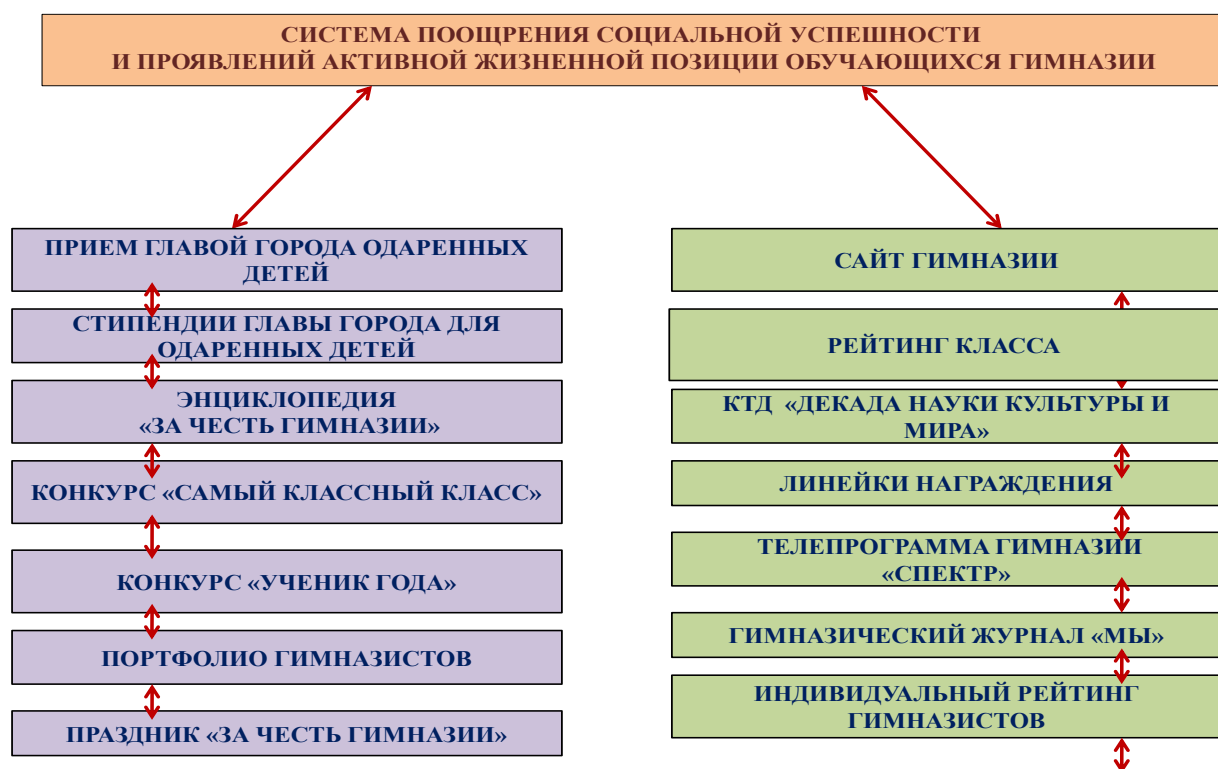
СИСТЕМА ПООЩРЕНИЯ СОЦИАЛЬНОЙ УСПЕШНОСТИ И ПРОЯВЛЕНИЙ АКТИВНОЙ ЖИЗНЕННОЙ ПОЗИЦИИ ОБУЧАЮЩИХСЯ ГИМНАЗИИ

ПРИЕМ ГЛАВОЙ ГОРОДА ОДАРЕННЫХ ДЕТЕЙ

СТИПЕНДИИ ГЛАВЫ ГОРОДА ДЛЯ ОДАРЕННЫХ ДЕТЕЙ

ЭНЦИКЛОПЕДИЯ «ЗА ЧЕСТЬ ГИМНАЗИИ»

КОНКУРС «САМЫЙ КЛАССНЫЙ КЛАСС»

КОНКУРС «УЧЕНИК ГОДА»

ПОРТФОЛИО ГИМНАЗИСТОВ

ПРАЗДНИК «ЗА ЧЕСТЬ ГИМНАЗИИ»

САЙТ ГИМНАЗИИ

РЕЙТИНГ КЛАССА

КТД «ДЕКАДА НАУКИ КУЛЬТУРЫ И МИРА»

ЛИНЕЙКИ НАГРАЖДЕНИЯ

ТЕЛЕПРОГРАММА ГИМНАЗИИ «СПЕКТР»

ГИМНАЗИЧЕСКИЙ ЖУРНАЛ «МЫ»

ИНДИВИДУАЛЬНЫЙ РЕЙТИНГ ГИМНАЗИСТОВ